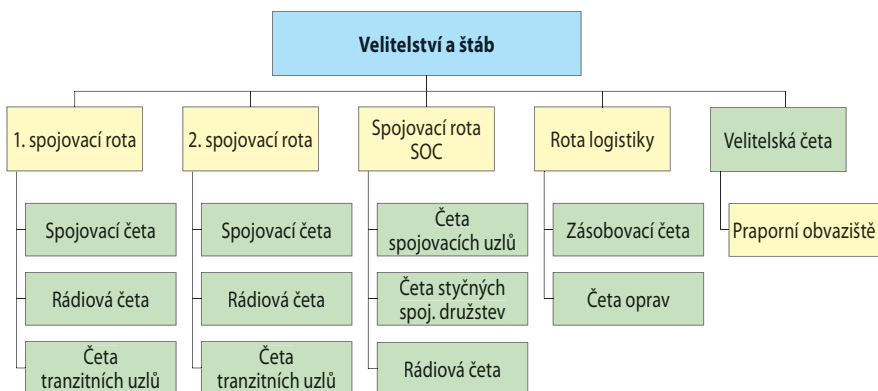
Velitelství a štáb

1. spojovací rota

Spojovací četa

Rádiová četa

Četa tranzitních uzlů

2. spojovací rota

Spojovací četa

Rádiová četa

Četa tranzitních uzlů

Spojovací rota SOC

Četa spojovacích uzlů

Četa styčných spoj. družstev

Rádiová četa

Rota logistiky

Zásobovací četa

Četa oprav

Velitelská četa

Praporní obvaziště